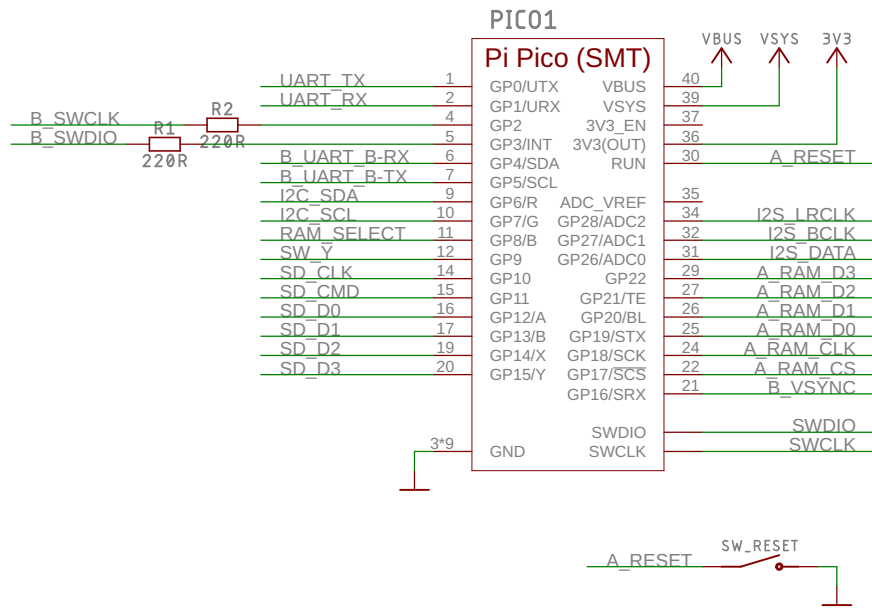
PICO1

Pi Pico (SMT)

VBUS VSYS 3V3

UART_TX 1 GP0/UTX VBUS 40
UART_RX 2 GP1/URX VSYS 39
B_SWCLK R2 4 GP2 3V3_EN 37
B_SWDIO R1 220R 5 GP3/INT 3V3(OUT) 36
220R
B_UART_B-RX 6 GP4/SDA RUN 30 A_RESET
B_UART_B-TX 7 GP5/SCL
I2C_SDA 9 GP6/R ADC_VREF 35
I2C_SCL 10 GP7/G GP28/ADC2 34 I2S_LRCLK
RAM_SELECT 11 GP8/B GP27/ADC1 32 I2S_BCLK
SW_Y 12 GP9 GP26/ADC0 31 I2S_DATA
SD_CLK 14 GP10 GP22 29 A_RAM_D3
SD_CMD 15 GP11 GP21/TE 27 A_RAM_D2
SD_D0 16 GP12/A GP20/BL 26 A_RAM_D1
SD_D1 17 GP13/B GP19/STX 25 A_RAM_D0
SD_D2 19 GP14/X GP18/SCK 24 A_RAM_CLK
SD_D3 20 GP15/Y GP17/$\overline{SCS}$ 22 A_RAM_CS
GP16/SRX 21 B_VSYNC
SWDIO SWDIO
3*9 GND SWCLK SWCLK

A_RESET SW_RESET